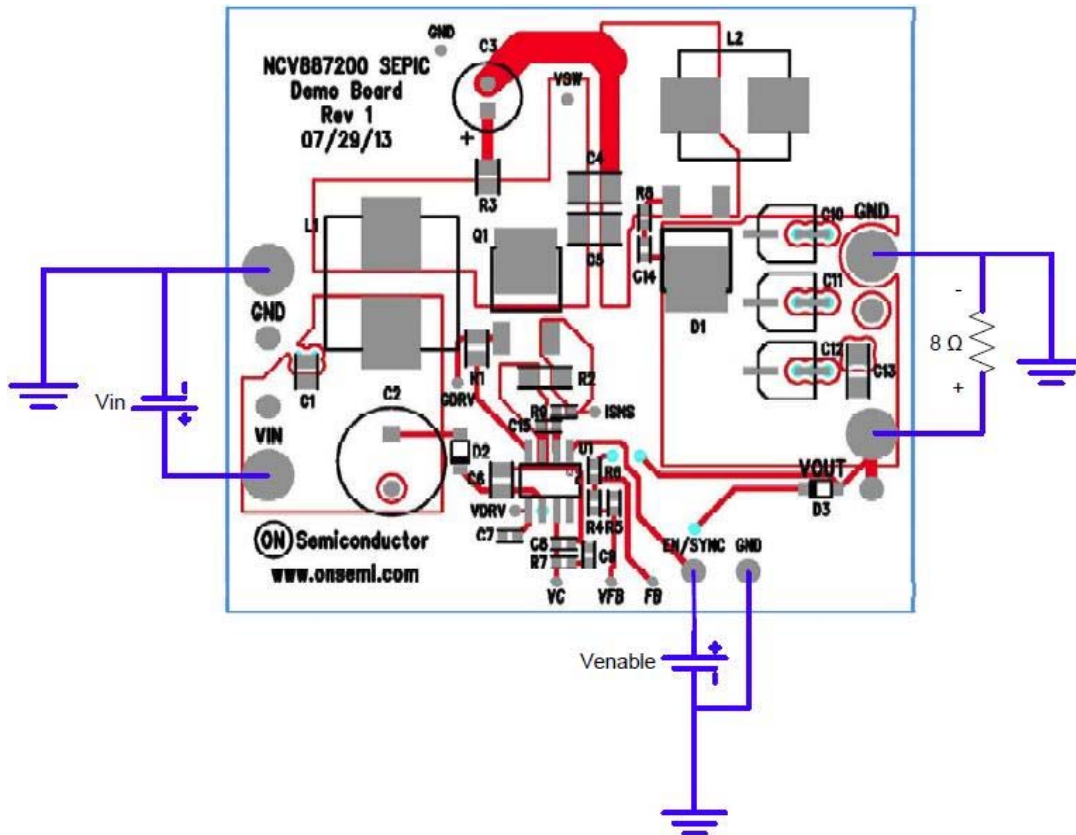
NCV887200 SEPIC
Demo Board
Rev 1
07/29/13

GND
C3
VSW
L2
+
C4
R3
R8
C10 GND
L1
Q1
C5
C14
GND
D1
C11
-
8 Ω
+
C12
C13
C1
H1
R2
GDRV
ISNS
Vin
C2
R9
C15
VIN
D2
U1
C6
R6
VOUT
VDRV
D3
R4R5
ON Semiconductor
C7
C8
C9
EN/SYNC GND
R7
www.onsemi.com
VC VFB FB
Venable